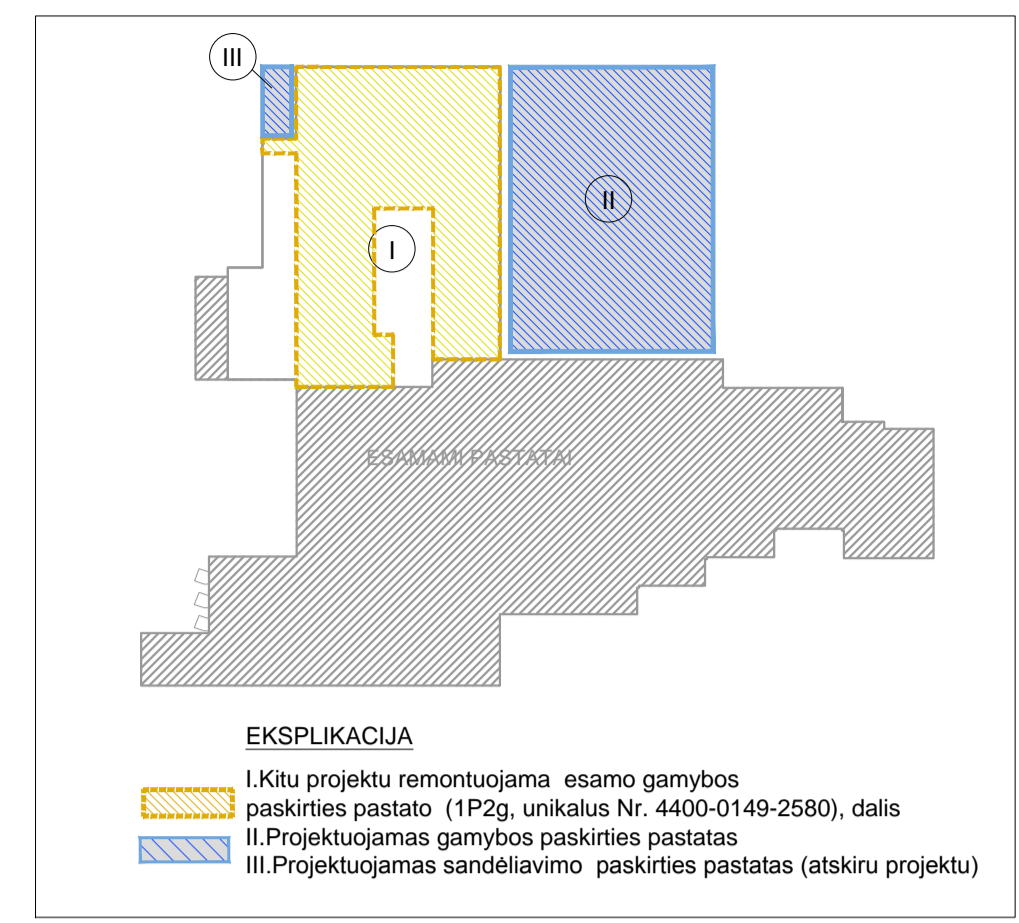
III

II

I

ESAMAMI PASTATAI

EKSPLIKACIJA

I.Kitu projektu remontuojama esamo gamybos paskirties pastato (1P2g, unikalus Nr. 4400-0149-2580), dalis

II.Projektuojamas gamybos paskirties pastatas

III.Projektuojamas sandėliavimo paskirties pastatas (atskiru projektu)